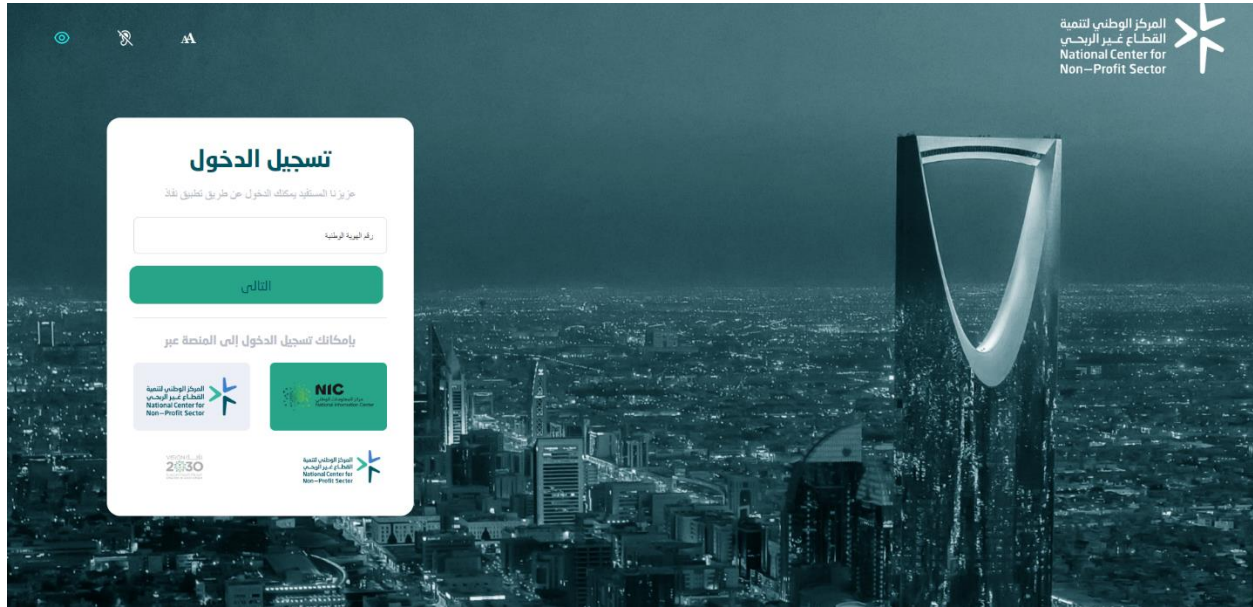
AA

المركز الوطني لتنمية
القطاع غير الربحي
National Center for
Non–Profit Sector

تسجيل الدخول

عزيزنا المستفيد يمكنك الدخول عن طريق تطبيق نفاذ

رقم الهوية الوطنية

التالي

بإمكانك تسجيل الدخول إلى المنصة عبر

المركز الوطني لتنمية
القطاع غير الربحي
National Center for
Non–Profit Sector

NIC
مركز المعلومات الوطني
National Information Center

VISION رؤية
2030

المركز الوطني لتنمية
القطاع غير الربحي
National Center for
Non–Profit Sector